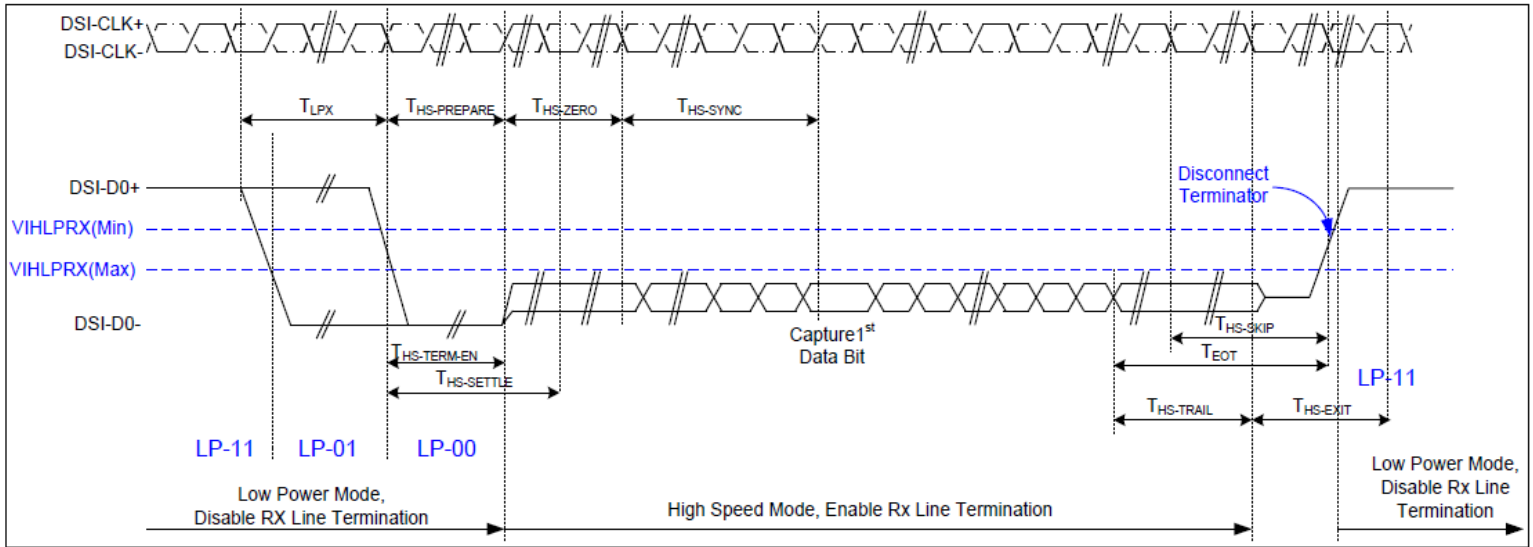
DSI-CLK+
DSI-CLK-

$T_{LPX}$ $T_{HS-PREPARE}$ $T_{HS-ZERO}$ $T_{HS-SYNC}$

DSI-D0+
VIHLPRX(Min)
VIHLPRX(Max)
DSI-D0-

Disconnect Terminator

Capture1$^{st}$ Data Bit

$T_{HS-TERM-EN}$
$T_{HS-SETTLE}$

$T_{HS-SKIP}$
$T_{EOT}$

LP-11

$T_{HS-TRAIL}$ $T_{HS-EXIT}$

LP-11 LP-01 LP-00

Low Power Mode, Disable RX Line Termination

High Speed Mode, Enable Rx Line Termination

Low Power Mode, Disable Rx Line Termination